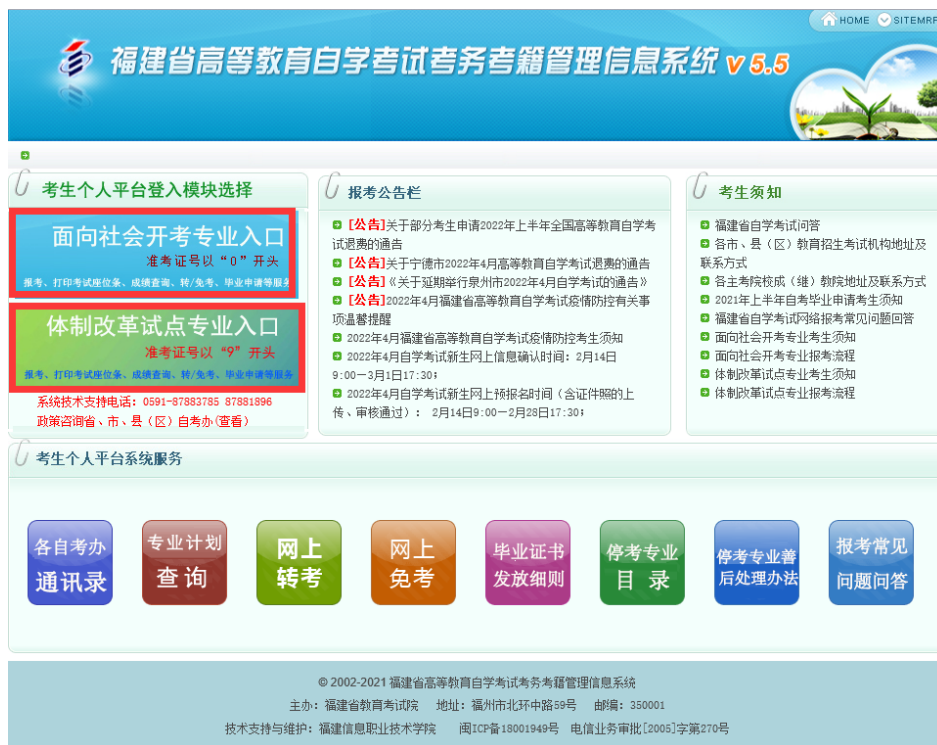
HOME SITEMAP

福建省高等教育自学考试考务考籍管理信息系统 v 5.5

考生个人平台登入模块选择

面向社会开考专业入口
准考证号以“0”开头
报考、打印考试座位条、成绩查询、转/免考、毕业申请等服务

体制改革试点专业入口
准考证号以“9”开头
报考、打印考试座位条、成绩查询、转/免考、毕业申请等服务

系统技术支持电话：0591-87883785 87881896
政策咨询省、市、县（区）自考办(查看)

报考公告栏

[公告]关于部分考生申请2022年上半年全国高等教育自学考试退费的通告
[公告]关于宁德市2022年4月高等教育自学考试退费的通告
[公告]《关于延期举行泉州市2022年4月自学考试的通告》
[公告]2022年4月福建省高等教育自学考试疫情防控有关事项温馨提醒
2022年4月福建省高等教育自学考试疫情防控考生须知
2022年4月自学考试新生网上信息确认时间：2月14日9:00一3月1日17:30;
2022年4月自学考试新生网上预报名时间（含证件照的上传、审核通过）：2月14日9:00一2月28日17:30;

考生须知

福建省自学考试问答
各市、县（区）教育招生考试机构地址及联系方式
各主考院校函（继）教院地址及联系方式
2021年上半年自考毕业申请考生须知
福建省自学考试网络报考常见问题回答
面向社会开考专业考生须知
面向社会开考专业报考流程
体制改革试点专业考生须知
体制改革试点专业报考流程

考生个人平台系统服务

各自考办通讯录
专业计划查询
网上转考
网上免考
毕业证书发放细则
停考专业目录
停考专业善后处理办法
报考常见问题问答

© 2002-2021 福建省高等教育自学考试考务考籍管理信息系统
主办：福建省教育考试院 地址：福州市北环中路59号 邮编：350001
技术支持与维护：福建信息职业技术学院 闽ICP备18001949号 电信业务审批[2005]字第270号